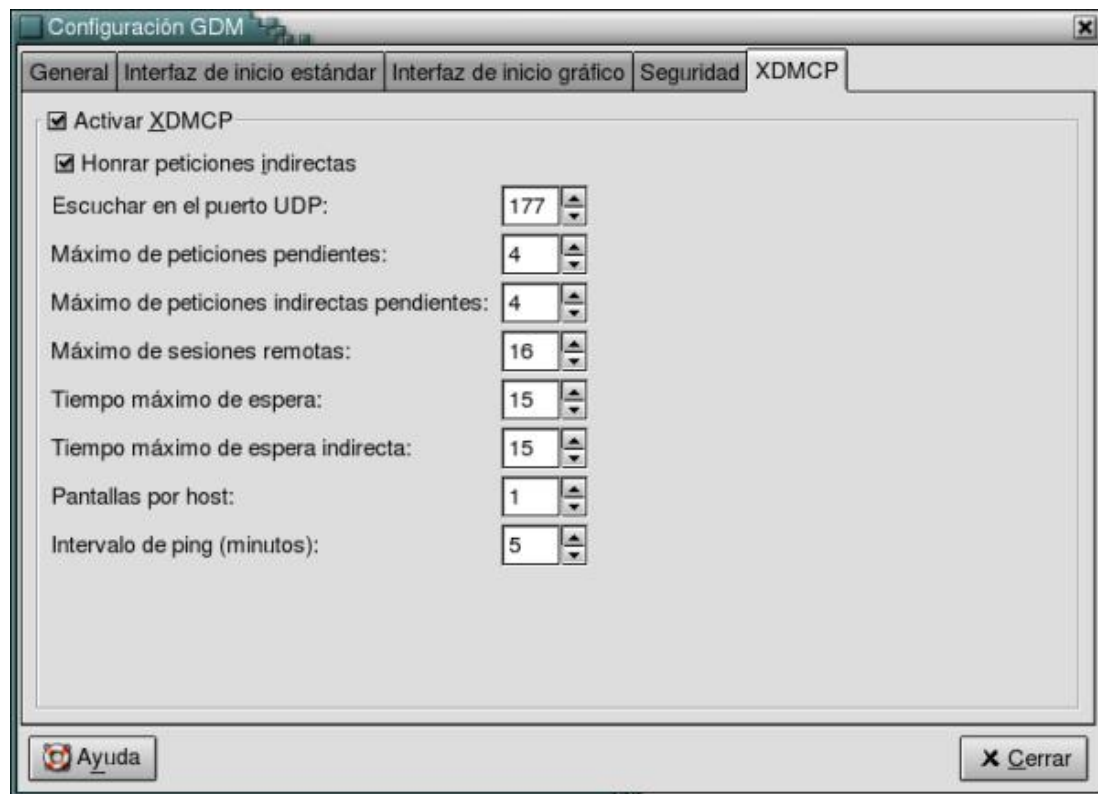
Configuración GDM

General | Interfaz de inicio estándar | Interfaz de inicio gráfico | Seguridad | XDMCP

☑ Activar XDMCP

☑ Honrar peticiones indirectas

Escuchar en el puerto UDP: 177

Máximo de peticiones pendientes: 4

Máximo de peticiones indirectas pendientes: 4

Máximo de sesiones remotas: 16

Tiempo máximo de espera: 15

Tiempo máximo de espera indirecta: 15

Pantallas por host: 1

Intervalo de ping (minutos): 5

Ayuda

Cerrar